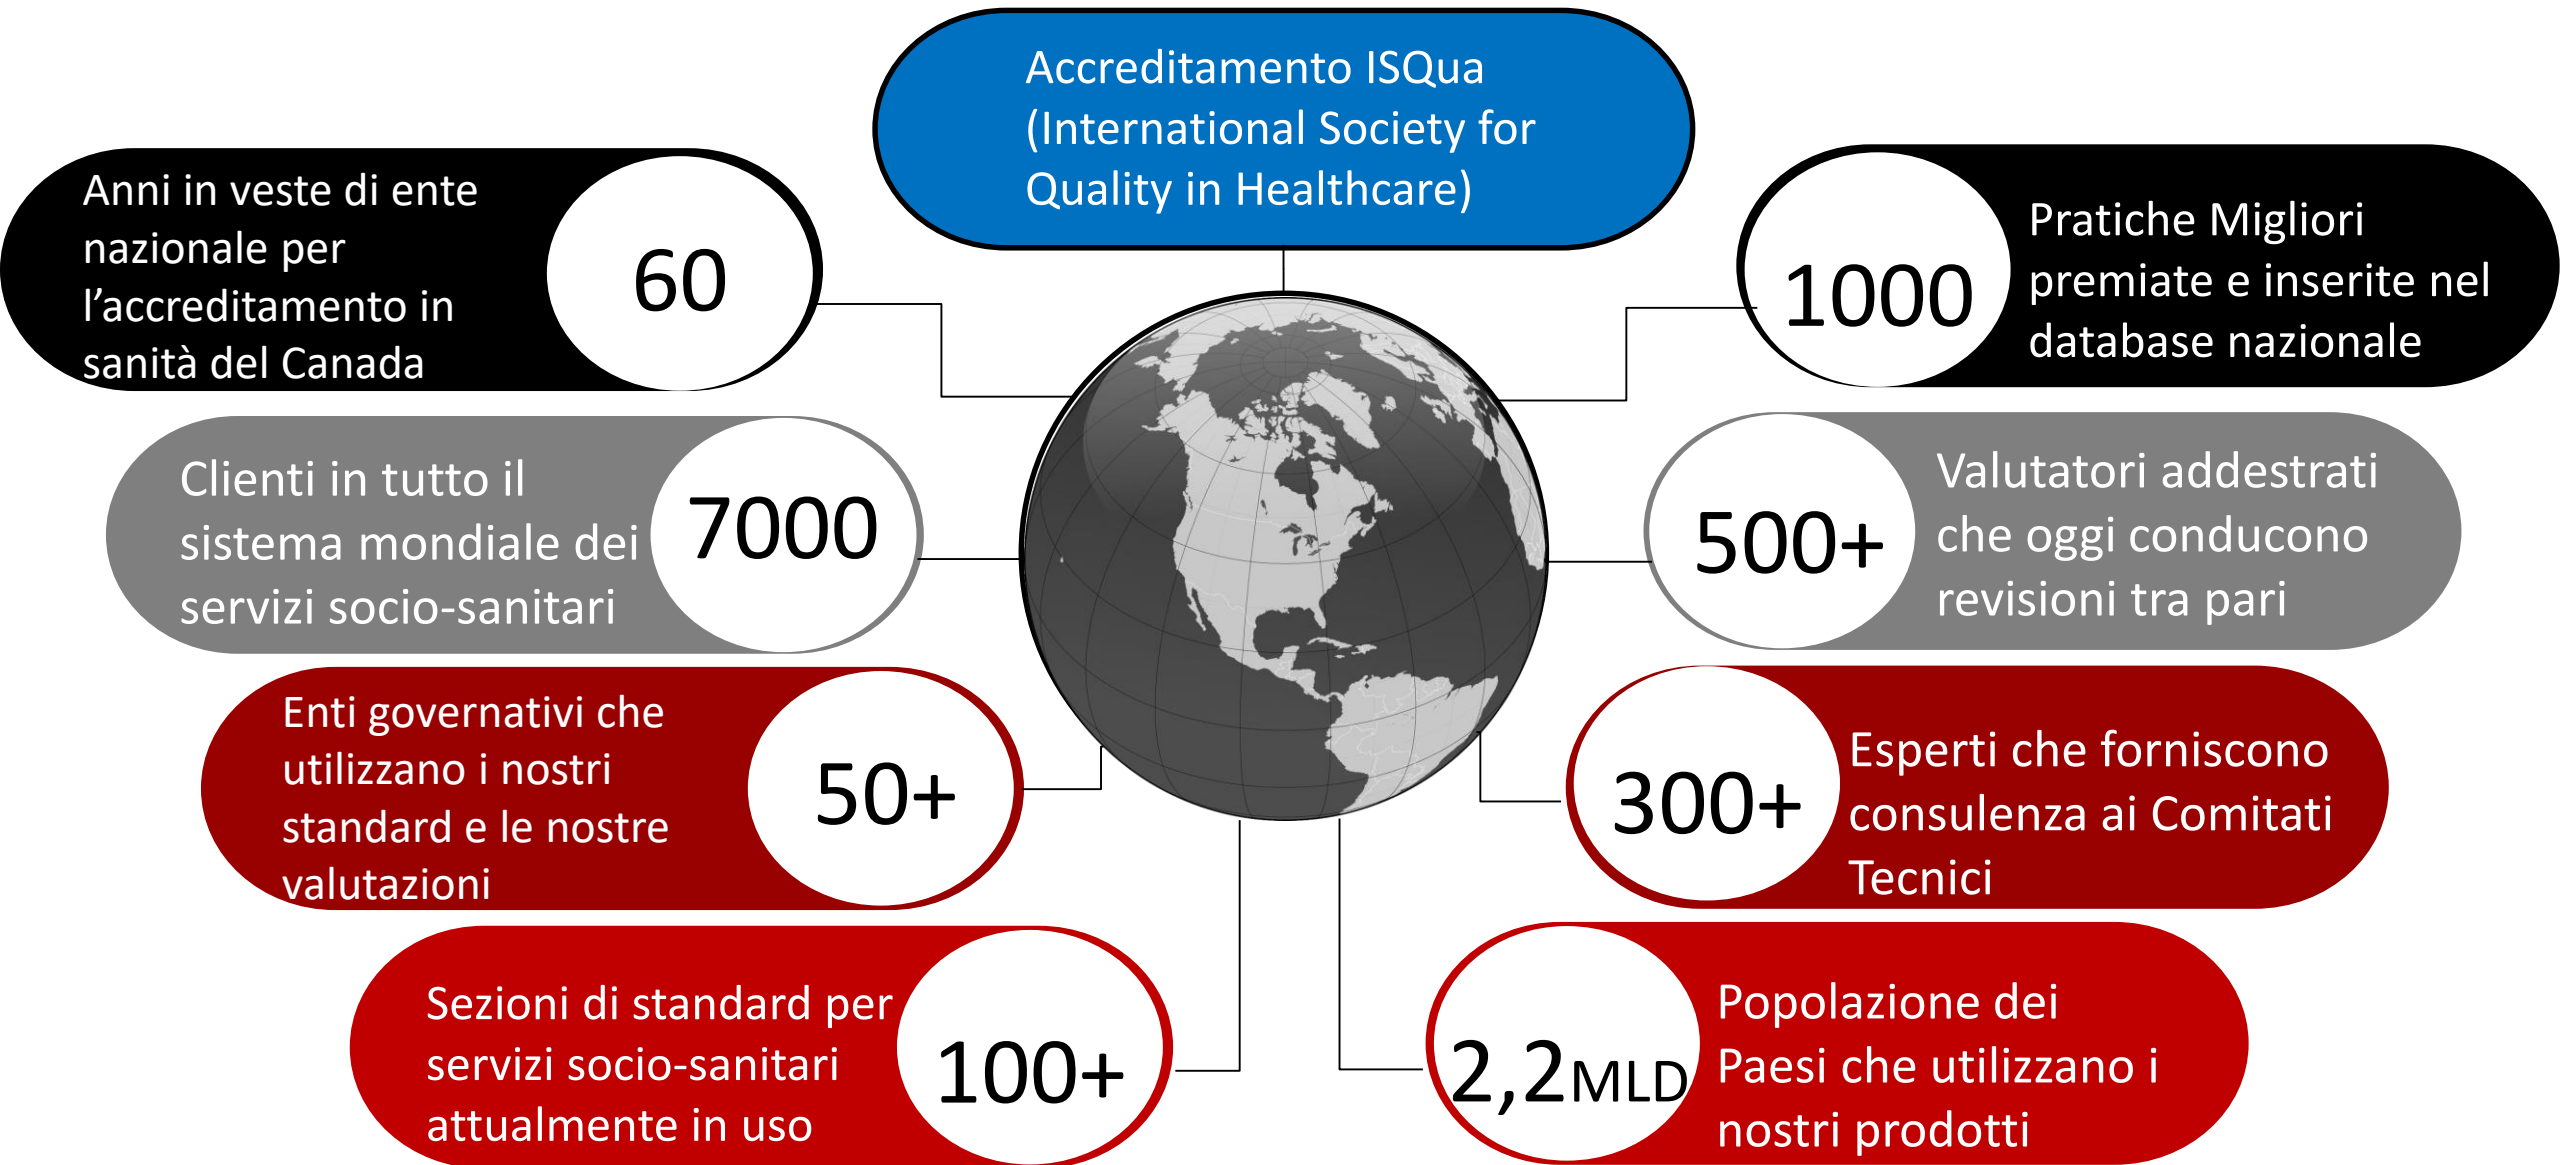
Accreditamento ISQua (International Society for Quality in Healthcare)

Anni in veste di ente nazionale per l’accreditamento in sanità del Canada

60

1000

Pratiche Migliori premiate e inserite nel database nazionale

Clienti in tutto il sistema mondiale dei servizi socio-sanitari

7000

500+

Valutatori addestrati che oggi conducono revisioni tra pari

Enti governativi che utilizzano i nostri standard e le nostre valutazioni

50+

300+

Esperti che forniscono consulenza ai Comitati Tecnici

Sezioni di standard per servizi socio-sanitari attualmente in uso

100+

2,2MLD

Popolazione dei Paesi che utilizzano i nostri prodotti